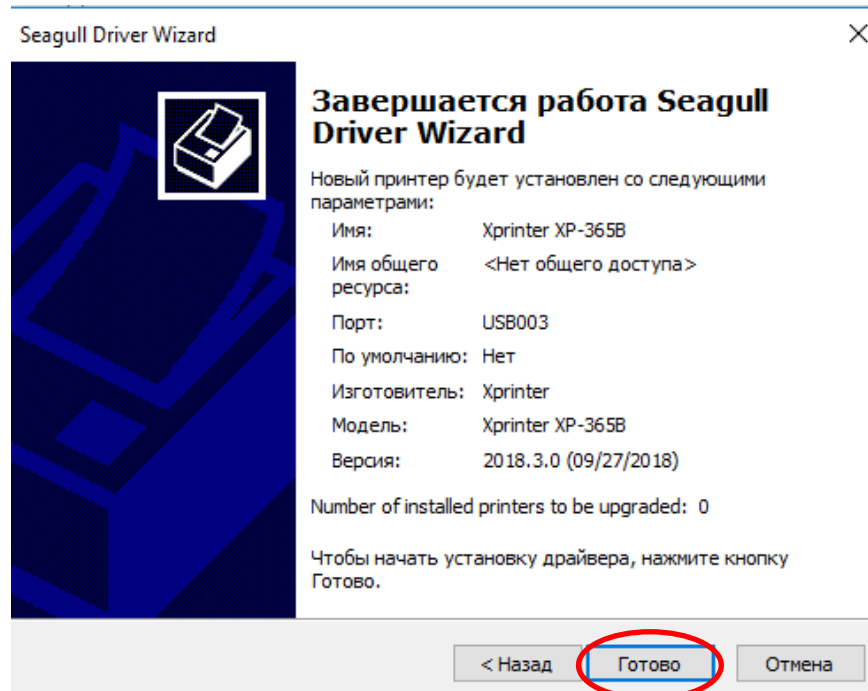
Seagull Driver Wizard

Завершается работа Seagull Driver Wizard

Новый принтер будет установлен со следующими параметрами:

| | |
|---|---|
| Имя: | Xprinter XP-365B |
| Имя общего ресурса: | <Нет общего доступа> |
| Порт: | USB003 |
| По умолчанию: | Нет |
| Изготовитель: | Xprinter |
| Модель: | Xprinter XP-365B |
| Версия: | 2018.3.0 (09/27/2018) |

Number of installed printers to be upgraded: 0

Чтобы начать установку драйвера, нажмите кнопку Готово.

< Назад Готово Отмена